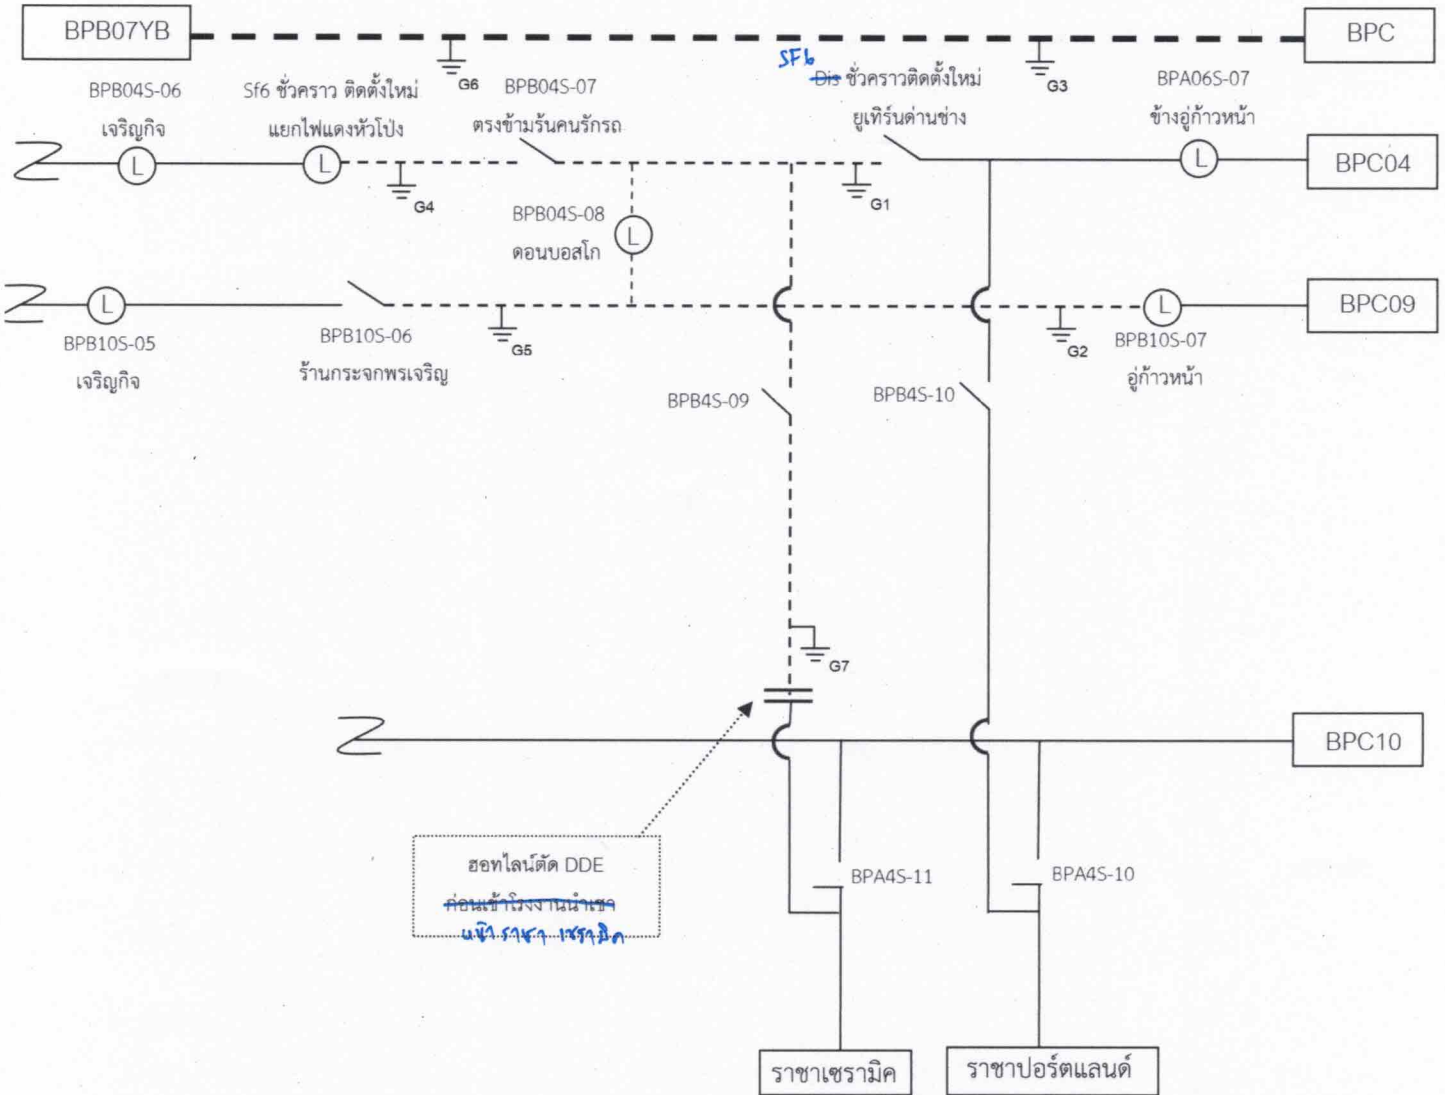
BPB07YB

BPC

G6

G3

SF6

~~Dis~~ ชั่วคราวติดตั้งใหม่

ยูเทิร์นด่านช่าง

BPA06S-07

ข้างอู่ก้าวหน้า

BPB04S-06

เจริญกิจ

Sf6 ชั่วคราว ติดตั้งใหม่

แยกไฟแดงหัวโป่ง

BPB04S-07

ตรงข้ามร้านคนรักรถ

L

L

L

BPC04

G4

G1

BPB04S-08

ดอนบอสโก

L

L

L

BPC09

G5

G2

BPB10S-05

เจริญกิจ

BPB10S-06

ร้านกระจกพรเจริญ

BPB10S-07

อู่ก้าวหน้า

BPB4S-09

BPB4S-10

G7

BPC10

ฮอทไลน์ตัด DDE

~~ก่อนเข้าโรงงานน้ำเชา~~

แยก ราชา เซรามิค

BPA4S-11

BPA4S-10

ราชาเซรามิค

ราชาปอร์ตแลนด์